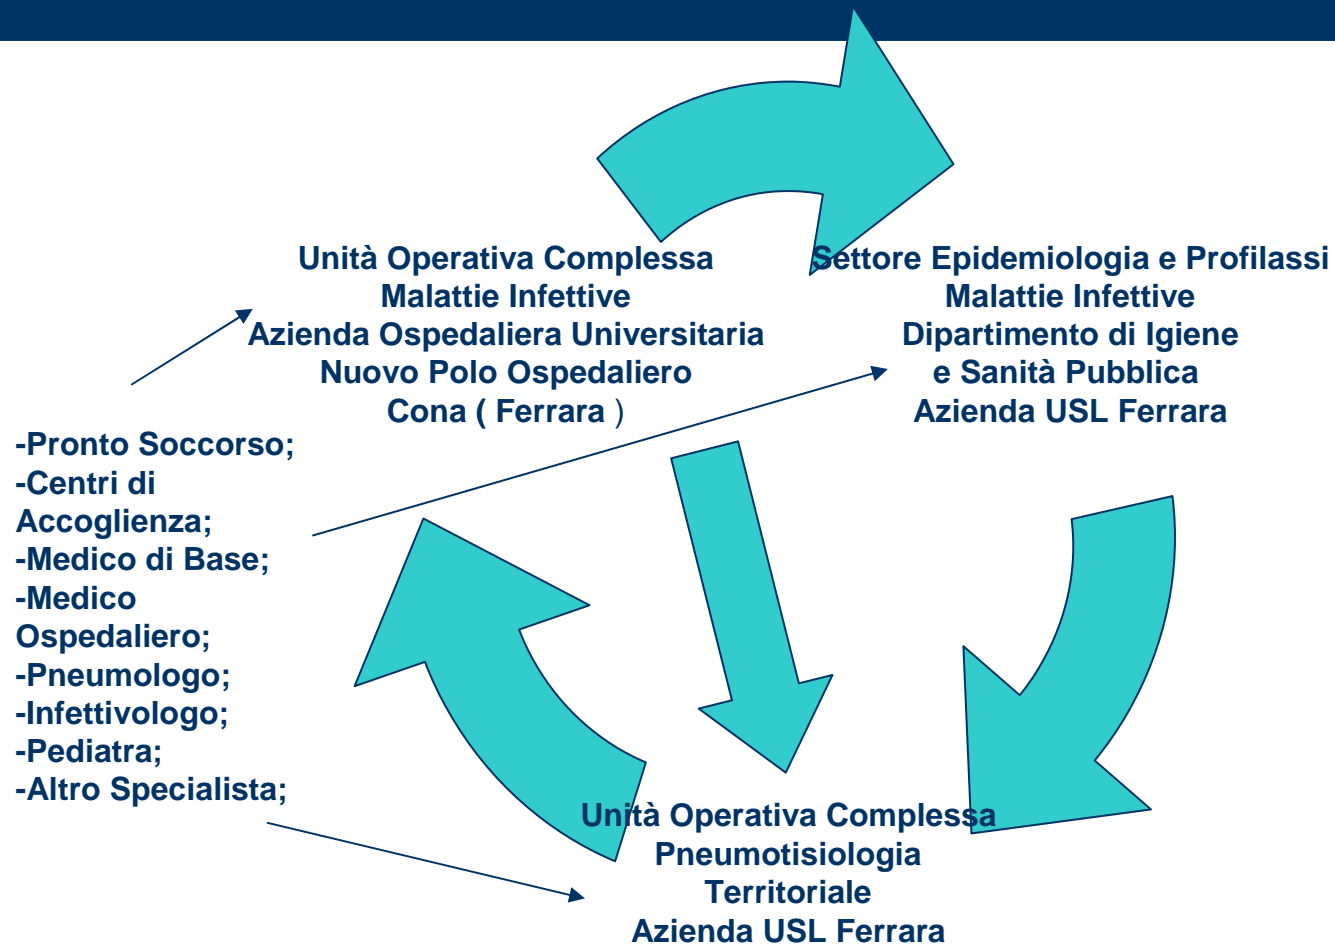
Unità Operativa Complessa
Malattie Infettive
Azienda Ospedaliera Universitaria
Nuovo Polo Ospedaliero
Cona ( Ferrara )

Settore Epidemiologia e Profilassi
Malattie Infettive
Dipartimento di Igiene
e Sanità Pubblica
Azienda USL Ferrara

-Pronto Soccorso;
-Centri di Accoglienza;
-Medico di Base;
-Medico Ospedaliero;
-Pneumologo;
-Infettivologo;
-Pediatra;
-Altro Specialista;

Unità Operativa Complessa
Pneumotisiologia
Territoriale
Azienda USL Ferrara